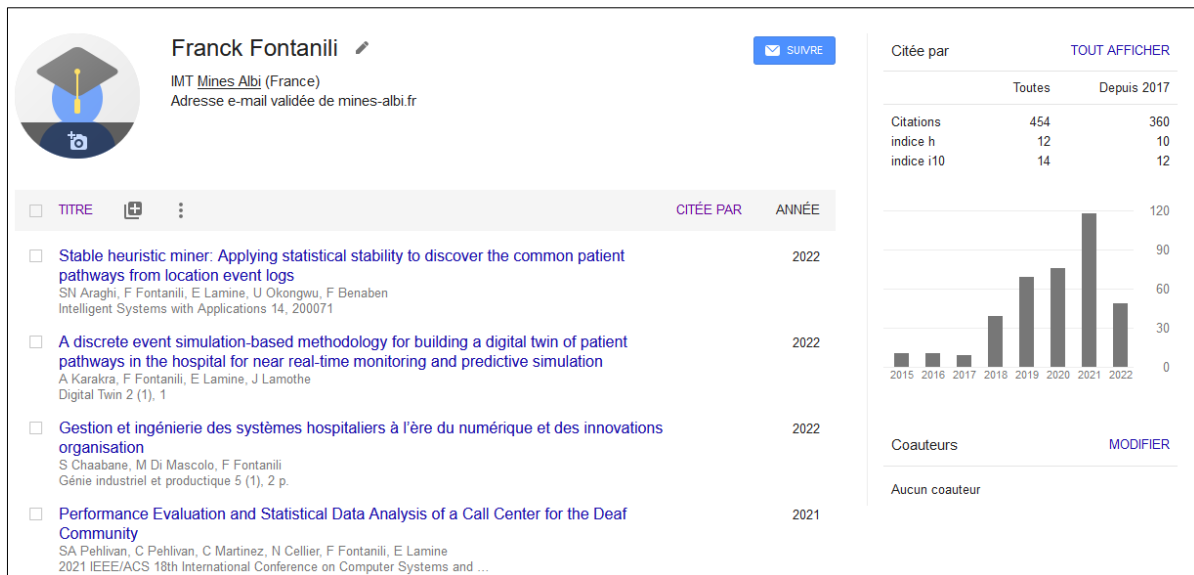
Franck Fontanili

IMT Mines Albi (France)
Adresse e-mail validée de mines-albi.fr

SUIVRE

| TITRE | CITÉE PAR | ANNÉE |
|---|---|---|
| Stable heuristic miner: Applying statistical stability to discover the common patient pathways from location event logs<br>SN Araghi, F Fontanili, E Lamine, U Okongwu, F Benaben<br>Intelligent Systems with Applications 14, 200071 | | 2022 |
| A discrete event simulation-based methodology for building a digital twin of patient pathways in the hospital for near real-time monitoring and predictive simulation<br>A Karakra, F Fontanili, E Lamine, J Lamothe<br>Digital Twin 2 (1), 1 | | 2022 |
| Gestion et ingénierie des systèmes hospitaliers à l'ère du numérique et des innovations organisation<br>S Chaabane, M Di Mascolo, F Fontanili<br>Génie industriel et productique 5 (1), 2 p. | | 2022 |
| Performance Evaluation and Statistical Data Analysis of a Call Center for the Deaf Community<br>SA Pehlivan, C Pehlivan, C Martinez, N Cellier, F Fontanili, E Lamine<br>2021 IEEE/ACS 18th International Conference on Computer Systems and ... | | 2021 |

Citée par TOUT AFFICHER

| | Toutes | Depuis 2017 |
|---|---|---|
| Citations | 454 | 360 |
| indice h | 12 | 10 |
| indice i10 | 14 | 12 |

120
90
60
30
0
2015 2016 2017 2018 2019 2020 2021 2022

Coauteurs MODIFIER

Aucun coauteur